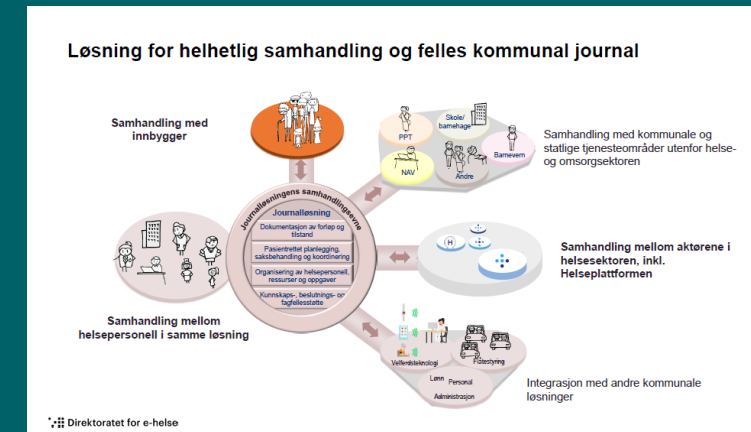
Løsning for helhetlig samhandling og felles kommunal journal

Samhandling med innbygger

PPT

Skole/ barnehage

NAV

Andre

Barnevern

Samhandling med kommunale og statlige tjenesteområder utenfor helse- og omsorgsektoren

Journalløsningens samhandlingsevne

Journalløsning

Dokumentasjon av forløp og tilstand

Pasientrettet planlegging, saksbehandling og koordinering

Organisering av helsepersonell, ressurser og oppgaver

Kunnskaps-, beslutnings- og fagfellesstøtte

H

Samhandling mellom aktørene i helsesektoren, inkl. Helseplattformen

Samhandling mellom helsepersonell i samme løsning

Velferdsteknologi

Flåtestyring

Lønn

Personal

Administrasjon

Integrasjon med andre kommunale løsninger

Direktoratet for e-helse